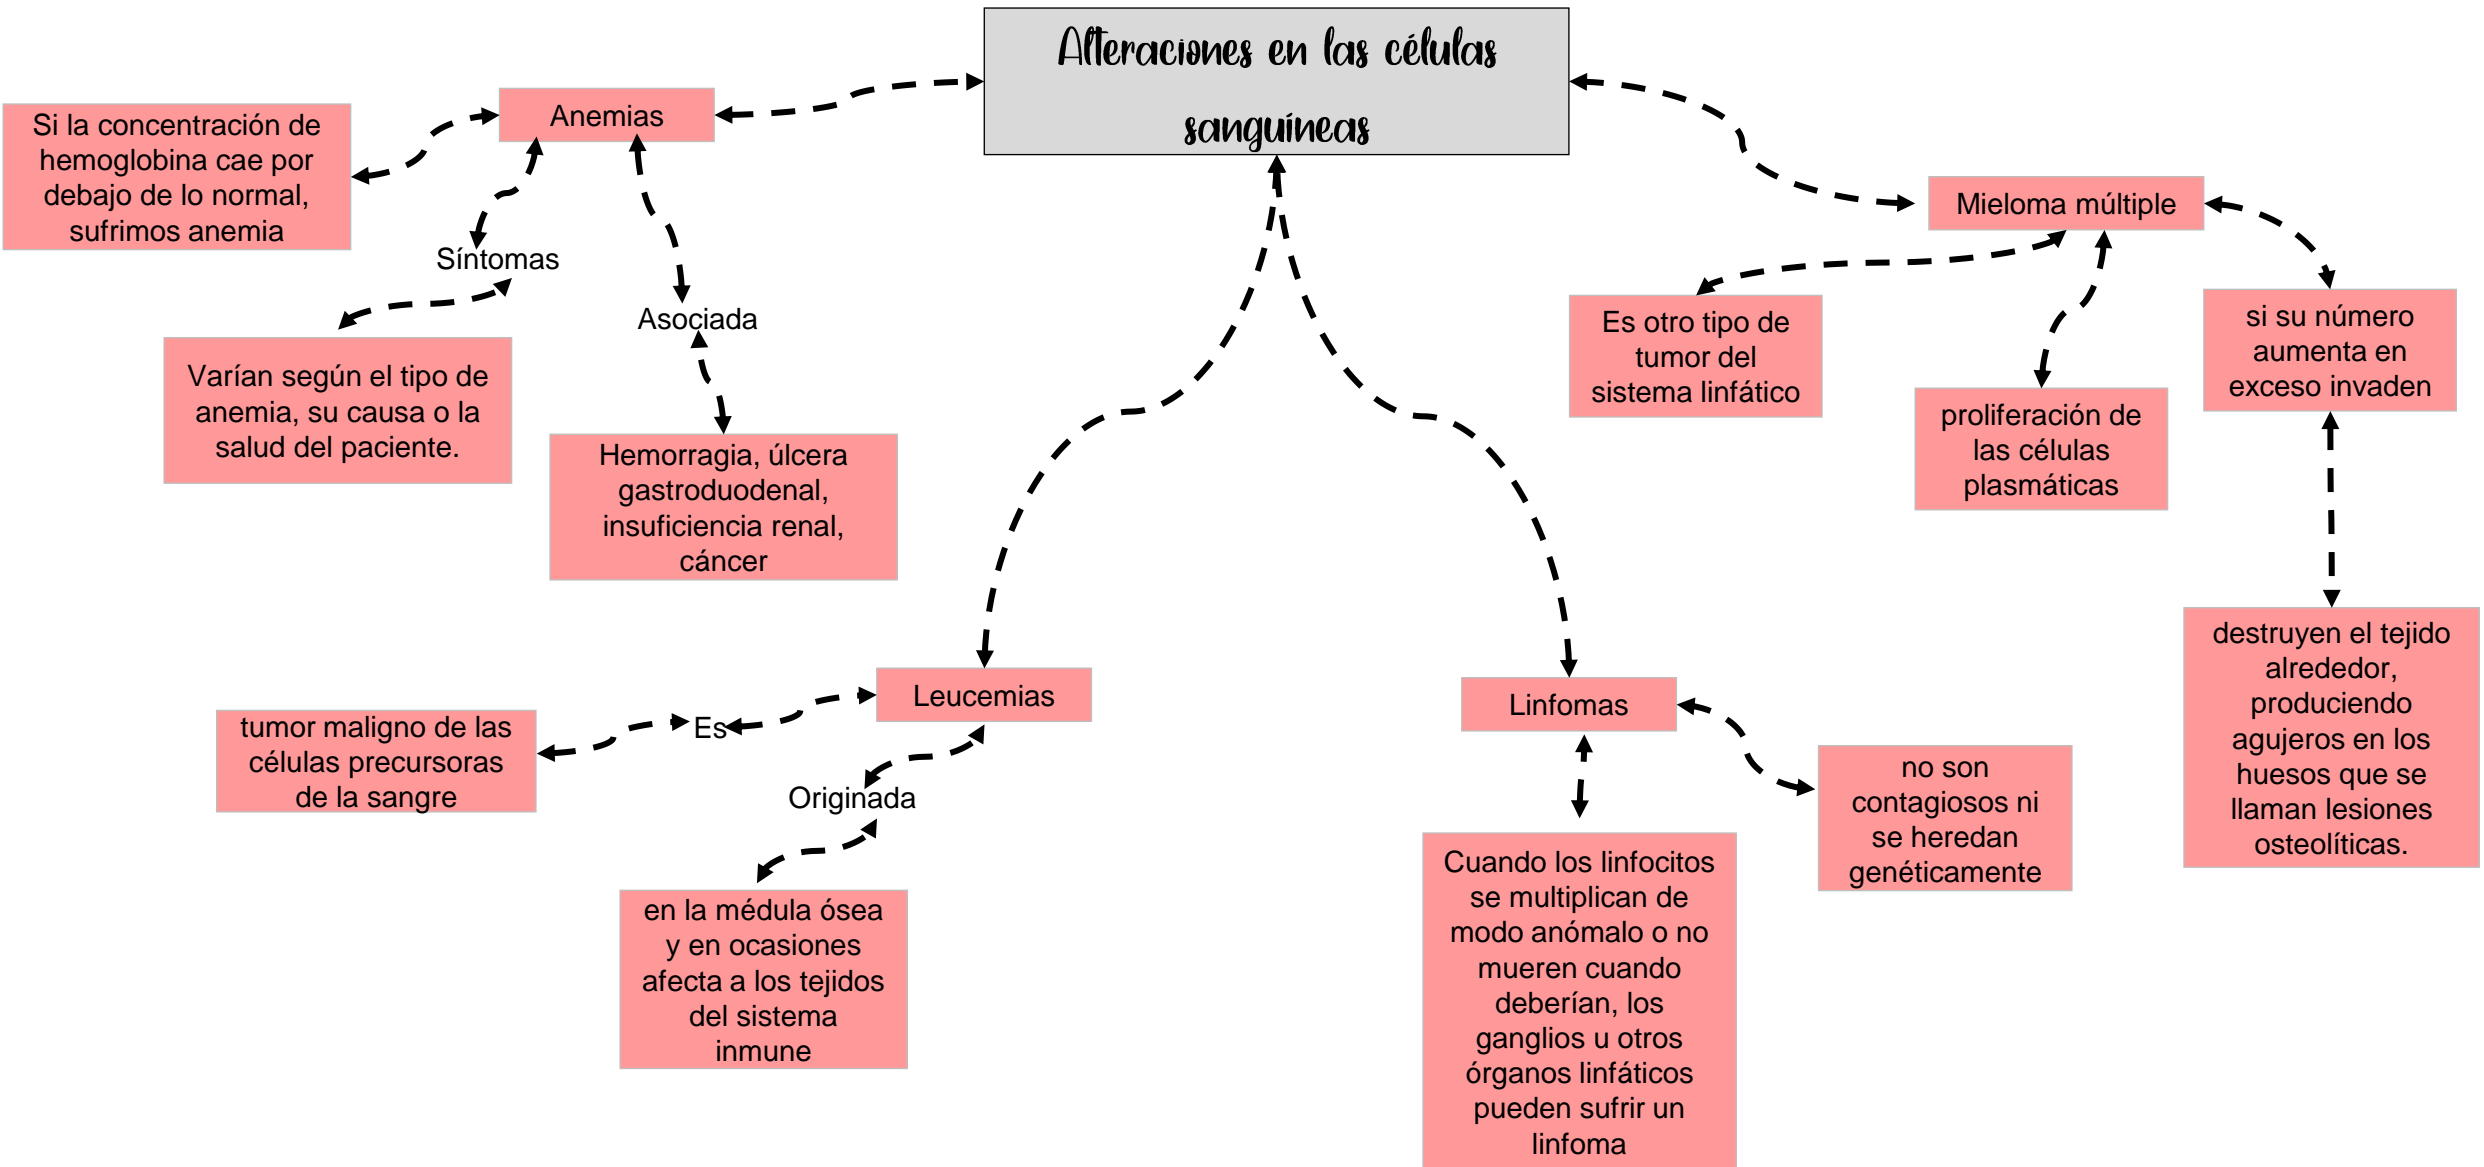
Alteraciones en las células sanguíneas

Anemias

Si la concentración de hemoglobina cae por debajo de lo normal, sufrimos anemia

Síntomas

Varían según el tipo de anemia, su causa o la salud del paciente.

Asociada

Hemorragia, úlcera gastroduodenal, insuficiencia renal, cáncer

Mieloma múltiple

Es otro tipo de tumor del sistema linfático

proliferación de las células plasmáticas

si su número aumenta en exceso invaden

destruyen el tejido alrededor, produciendo agujeros en los huesos que se llaman lesiones osteolíticas.

Leucemias

Es

tumor maligno de las células precursoras de la sangre

Originada

en la médula ósea y en ocasiones afecta a los tejidos del sistema inmune

Linfomas

no son contagiosos ni se heredan genéticamente

Cuando los linfocitos se multiplican de modo anómalo o no mueren cuando deberían, los ganglios u otros órganos linfáticos pueden sufrir un linfoma